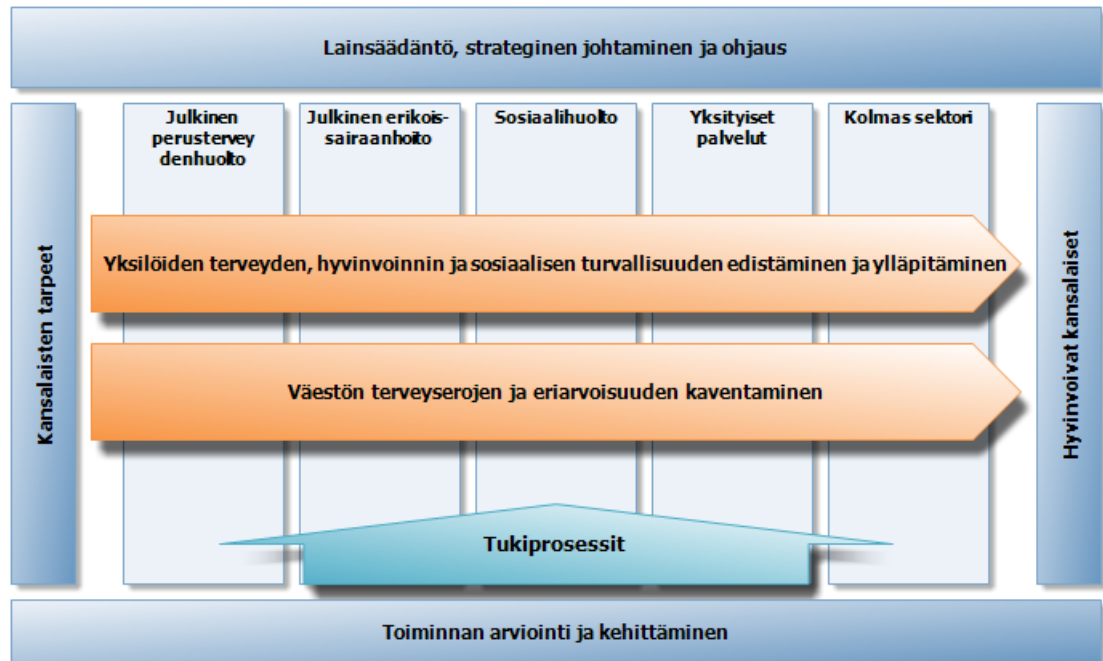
Lainsäädäntö, strateginen johtaminen ja ohjaus

Kansalaisten tarpeet

Julkinen perusterveydenhuolto

Julkinen erikoissairaanhoito

Sosiaalihuolto

Yksityiset palvelut

Kolmas sektori

Hyvinvoivat kansalaiset

Yksilöiden terveyden, hyvinvoinnin ja sosiaalisen turvallisuuden edistäminen ja ylläpitäminen

Väestön terveyserojen ja eriarvoisuuden kaventaminen

Tukiprosessit

Toiminnan arviointi ja kehittäminen